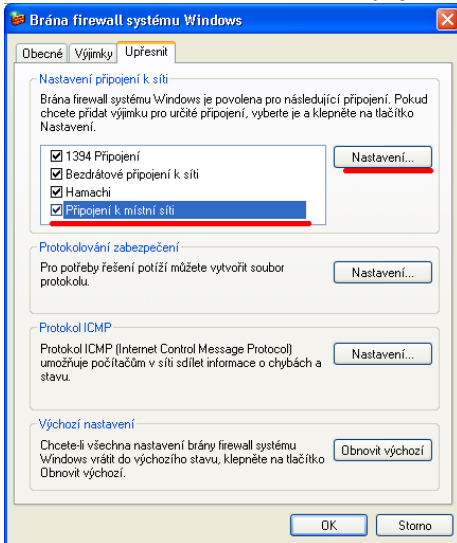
Brána firewall systému Windows

Obecné | Výjimky | Upřesnit

Nastavení připojení k síti

Brána firewall systému Windows je povolena pro následující připojení. Pokud chcete přidat výjimku pro určité připojení, vyberte je a klepněte na tlačítko Nastavení.

1394 Připojení
Bezdrátové připojení k síti
Hamachi
Připojení k místní síti

Nastavení...

Protokolování zabezpečení

Pro potřeby řešení potíží můžete vytvořit soubor protokolu.

Nastavení...

Protokol ICMP

Protokol ICMP (Internet Control Message Protocol) umožňuje počítačům v síti sdílet informace o chybách a stavu.

Nastavení...

Výchozí nastavení

Chcete-li všechna nastavení brány firewall systému Windows vrátit do výchozího stavu, klepněte na tlačítko Obnovit výchozí.

Obnovit výchozí

OK | Storno